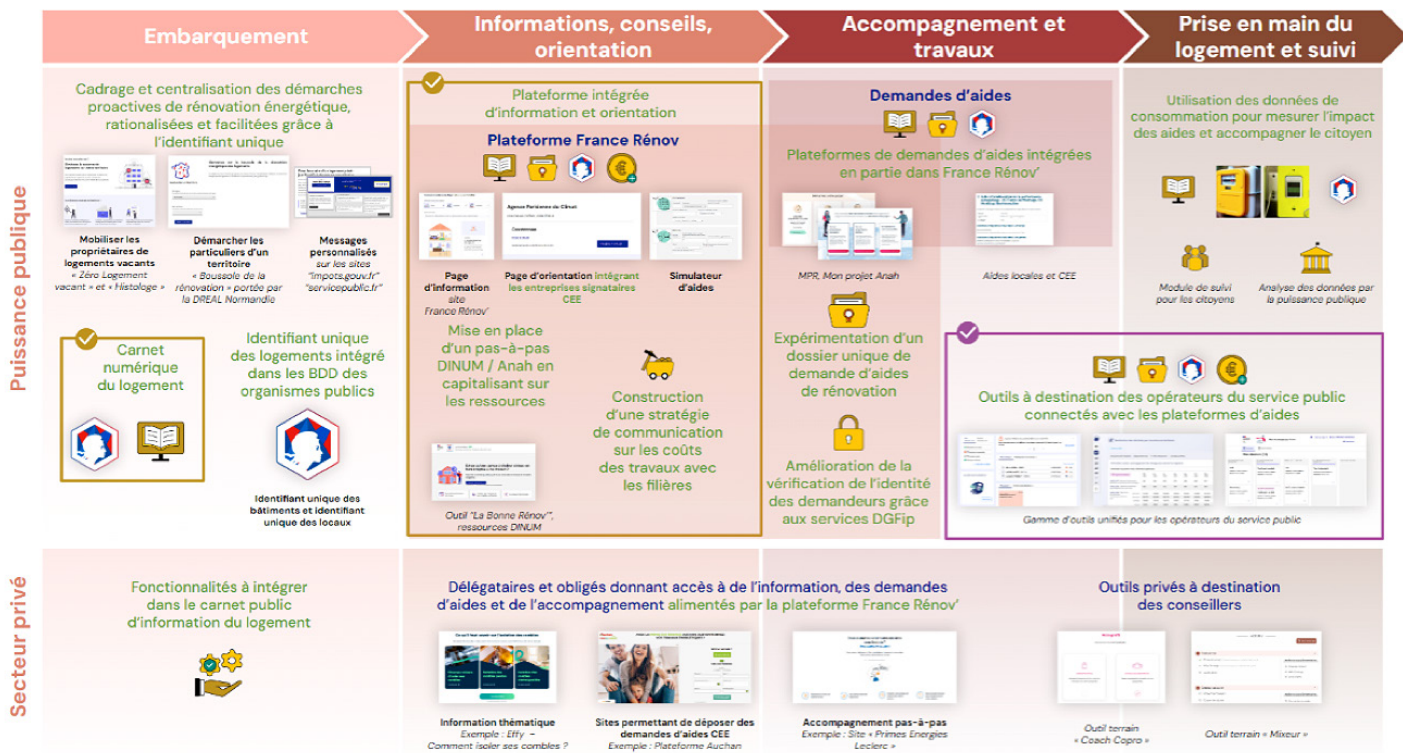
Embarquement

Informations, conseils, orientation

Accompagnement et travaux

Prise en main du logement et suivi

Puissance publique

Cadrage et centralisation des démarches proactives de rénovation énergétique, rationalisées et facilitées grâce à l'identifiant unique

Mobiliser les propriétaires de logements vacants « Zéro Logement vacant » et « Histologe »

Démarcher les particuliers d'un territoire « Boussole de la rénovation » portée par la DREAL Normandie

Messages personnalisés sur les sites "impots.gouv.fr" "servicepublic.fr"

Carnet numérique du logement

Identifiant unique des logements intégré dans les BDD des organismes publics

Identifiant unique des bâtiments et identifiant unique des locaux

Plateforme intégrée d'information et orientation

Plateforme France Rénov

Page d'information site France Rénov'

Page d'orientation intégrant les entreprises signataires CEE

Simulateur d'aides

Mise en place d'un pas-à-pas DINUM / Anah en capitalisant sur les ressources

Construction d'une stratégie de communication sur les coûts des travaux avec les filières

Outil "La Bonne Rénov'", ressources DINUM

Demandes d'aides

Plateformes de demandes d'aides intégrées en partie dans France Rénov'

MPR, Mon projet Anah

Aides locales et CEE

Expérimentation d'un dossier unique de demande d'aides de rénovation

Amélioration de la vérification de l'identité des demandeurs grâce aux services DGFip

Utilisation des données de consommation pour mesurer l'impact des aides et accompagner le citoyen

Module de suivi pour les citoyens

Analyse des données par la puissance publique

Outils à destination des opérateurs du service public connectés avec les plateformes d'aides

Gamme d'outils unifiés pour les opérateurs du service public

Secteur privé

Fonctionnalités à intégrer dans le carnet public d'information du logement

Délégataires et obligés donnant accès à de l'information, des demandes d'aides et de l'accompagnement alimentés par la plateforme France Rénov'

Information thématique
Exemple : Effy – Comment isoler ses combles ?

Sites permettant de déposer des demandes d'aides CEE
Exemple : Plateforme Auchan

Accompagnement pas-à-pas
Exemple : Site « Primes Energies Leclerc »

Outils privés à destination des conseillers

Outil terrain « Coach Copro »

Outil terrain « Mixeur »